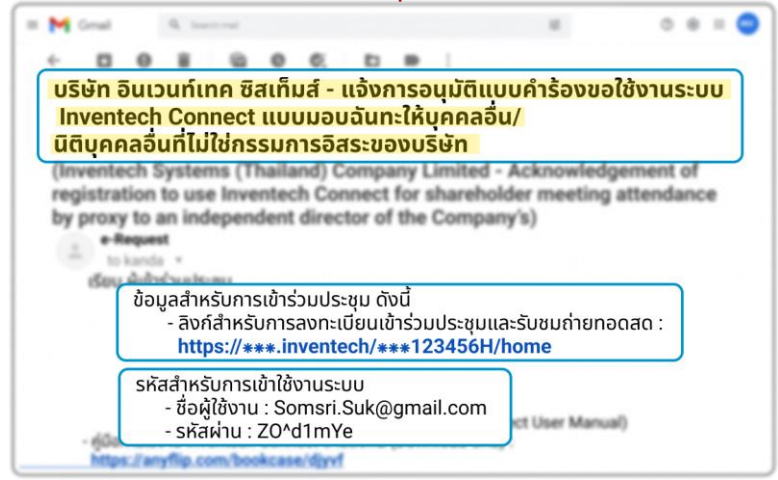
Gmail

บริษัท อินเวนท์เทค ซิสเท็มส์ - แจ้งการอนุมัติแบบคำร้องขอใช้งานระบบ Inventech Connect แบบมอบฉันทะให้บุคคลอื่น/นิติบุคคลอื่นที่ไม่ใช่กรรมการอิสระของบริษัท

(Inventech Systems (Thailand) Company Limited - Acknowledgement of registration to use Inventech Connect for shareholder meeting attendance by proxy to an independent director of the Company's)

e-Request
to kanda

ข้อมูลสำหรับการเข้าร่วมประชุม ดังนี้
- ลิงก์สำหรับการลงทะเบียนเข้าร่วมประชุมและรับชมถ่ายทอดสด :
https://***.inventech/***123456H/home

รหัสสำหรับการเข้าใช้งานระบบ
- ชื่อผู้ใช้งาน : Somsri.Suk@gmail.com
- รหัสผ่าน : ZO^d1mYe

ct User Manual)

https://anyflip.com/bookcase/djyvf